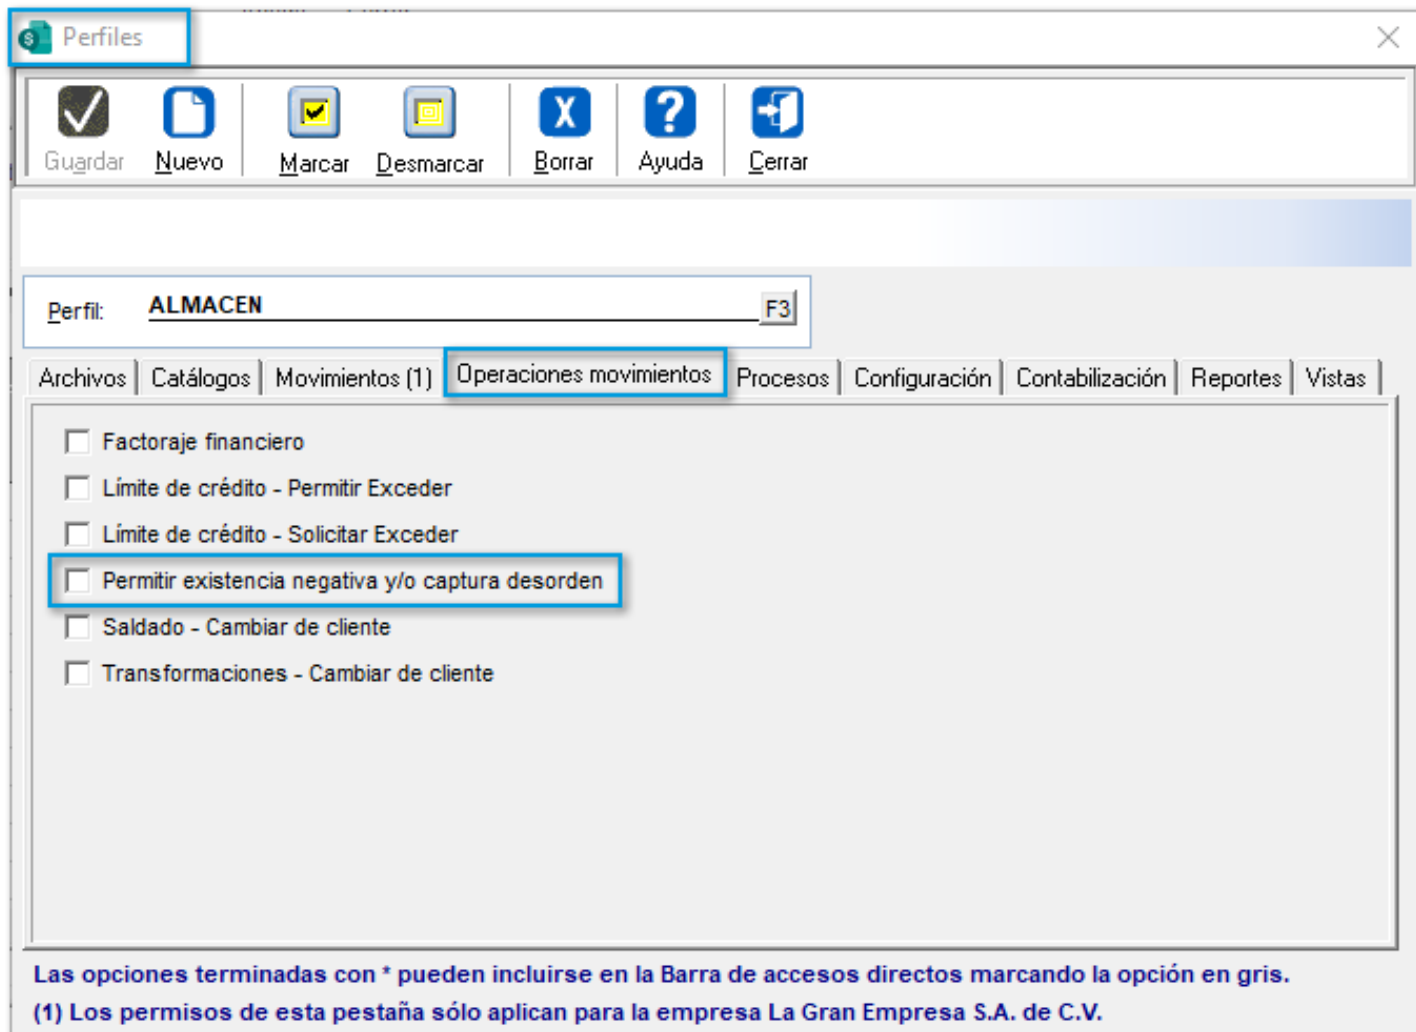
Perfiles

Guardar Nuevo Marcar Desmarcar Borrar Ayuda Cerrar

Perfil: ALMACEN F3

Archivos | Catálogos | Movimientos (1) | Operaciones movimientos | Procesos | Configuración | Contabilización | Reportes | Vistas

Factoraje financiero
Límite de crédito - Permitir Exceder
Límite de crédito - Solicitar Exceder
Permitir existencia negativa y/o captura desorden
Saldado - Cambiar de cliente
Transformaciones - Cambiar de cliente

Las opciones terminadas con * pueden incluirse en la Barra de accesos directos marcando la opción en gris.
(1) Los permisos de esta pestaña sólo aplican para la empresa La Gran Empresa S.A. de C.V.